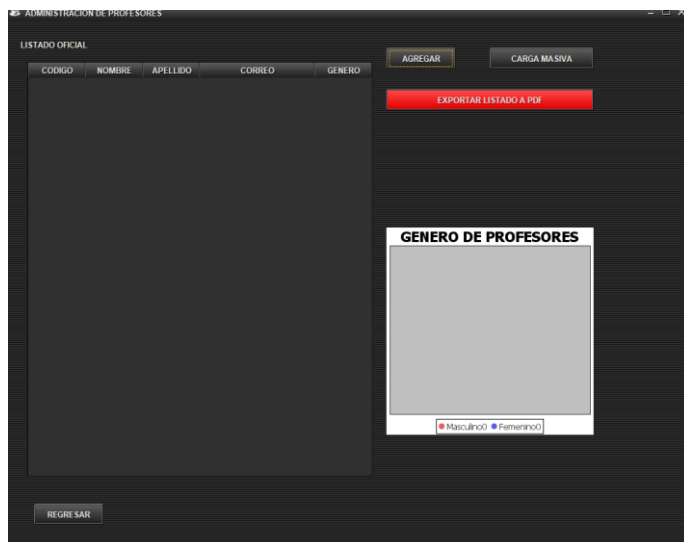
ADMINISTRACION DE PROFESORES

LISTADO OFICIAL

| CODIGO | NOMBRE | APELLIDO | CORREO | GENERO |
|---|---|---|---|---|

AGREGAR

CARGA MASIVA

EXPORTAR LISTADO A PDF

GENERO DE PROFESORES

Masculino0 Femenino0

REGRESAR